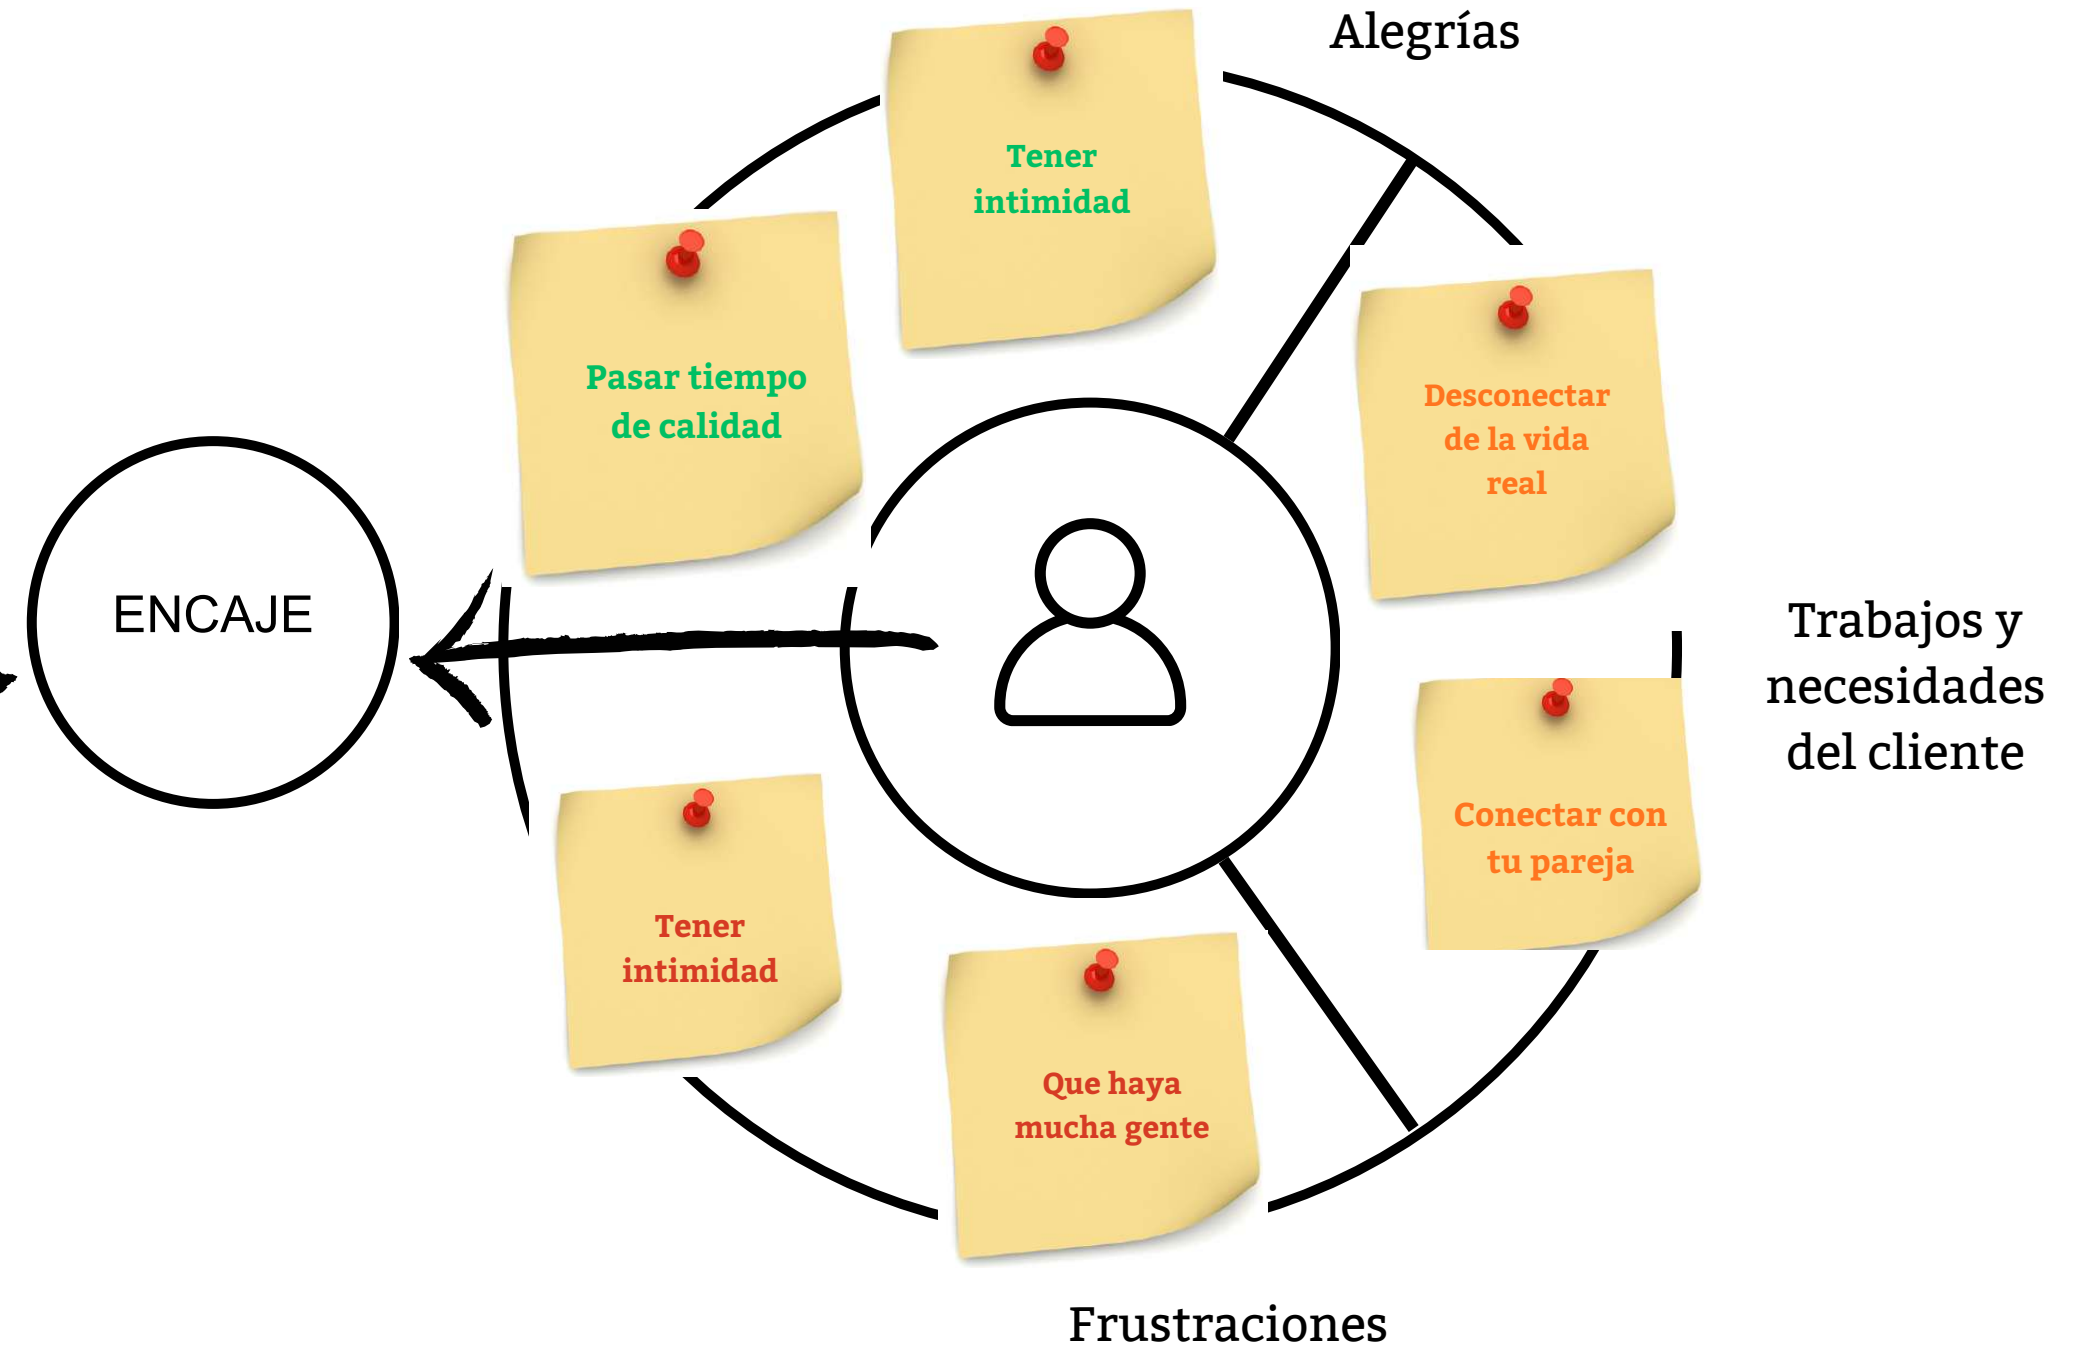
Alegrías

Tener intimidad

Pasar tiempo de calidad

Desconectar de la vida real

ENCAJE

Trabajos y necesidades del cliente

Conectar con tu pareja

Tener intimidad

Que haya mucha gente

Frustraciones